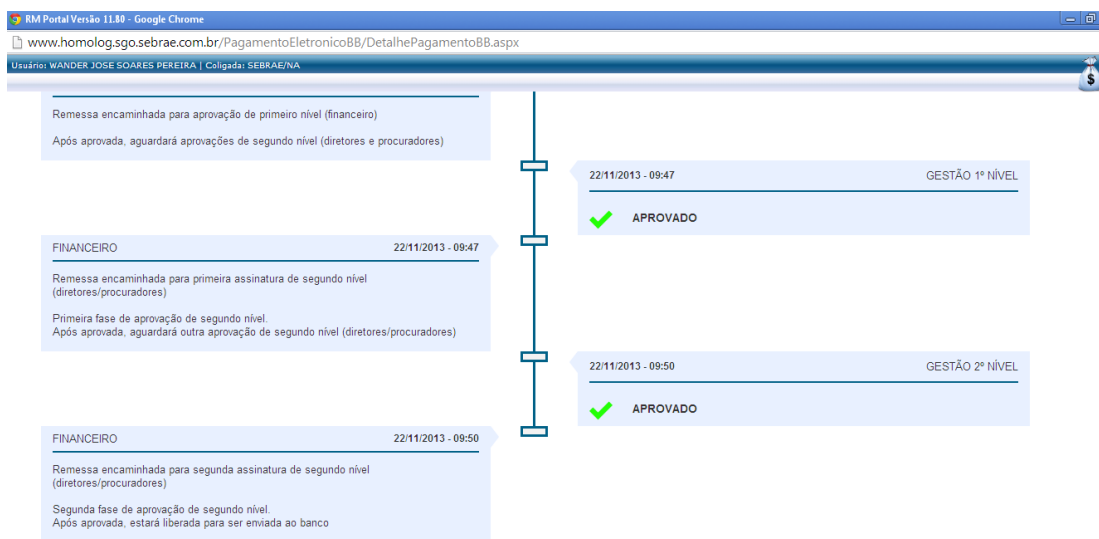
RM Portal Versão 11.80 - Google Chrome

www.homolog.sgo.sebrae.com.br/PagamentoEletronicoBB/DetalhePagamentoBB.aspx

Usuário: WANDER JOSE SOARES PEREIRA | Coligada: SEBRAE/NA

Remessa encaminhada para aprovação de primeiro nível (financeiro)

Após aprovada, aguardará aprovações de segundo nível (diretores e procuradores)

22/11/2013 - 09:47 GESTÃO 1º NÍVEL

APROVADO

FINANCEIRO 22/11/2013 - 09:47

Remessa encaminhada para primeira assinatura de segundo nível (diretores/procuradores)

Primeira fase de aprovação de segundo nível.
Após aprovada, aguardará outra aprovação de segundo nível (diretores/procuradores)

22/11/2013 - 09:50 GESTÃO 2º NÍVEL

APROVADO

FINANCEIRO 22/11/2013 - 09:50

Remessa encaminhada para segunda assinatura de segundo nível (diretores/procuradores)

Segunda fase de aprovação de segundo nível.
Após aprovada, estará liberada para ser enviada ao banco